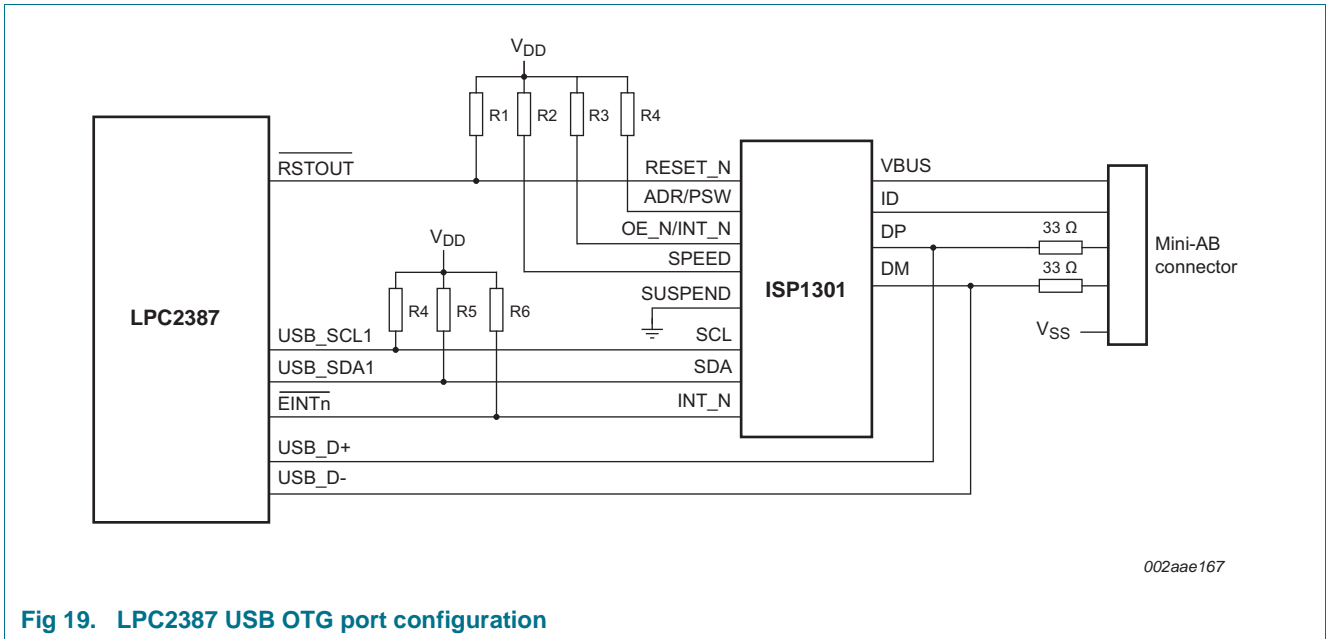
$V_{DD}$

R1 R2 R3 R4

LPC2387

$\overline{RSTOUT}$

RESET_N
ADR/PSW
OE_N/INT_N
SPEED
SUSPEND
SCL
SDA
INT_N

ISP1301

VBUS
ID
DP
DM

33 Ω
33 Ω

Mini-AB connector

$V_{SS}$

$V_{DD}$

R4 R5 R6

USB_SCL1
USB_SDA1
$\overline{EINTn}$
USB_D+
USB_D-

002aae167

Fig 19. LPC2387 USB OTG port configuration